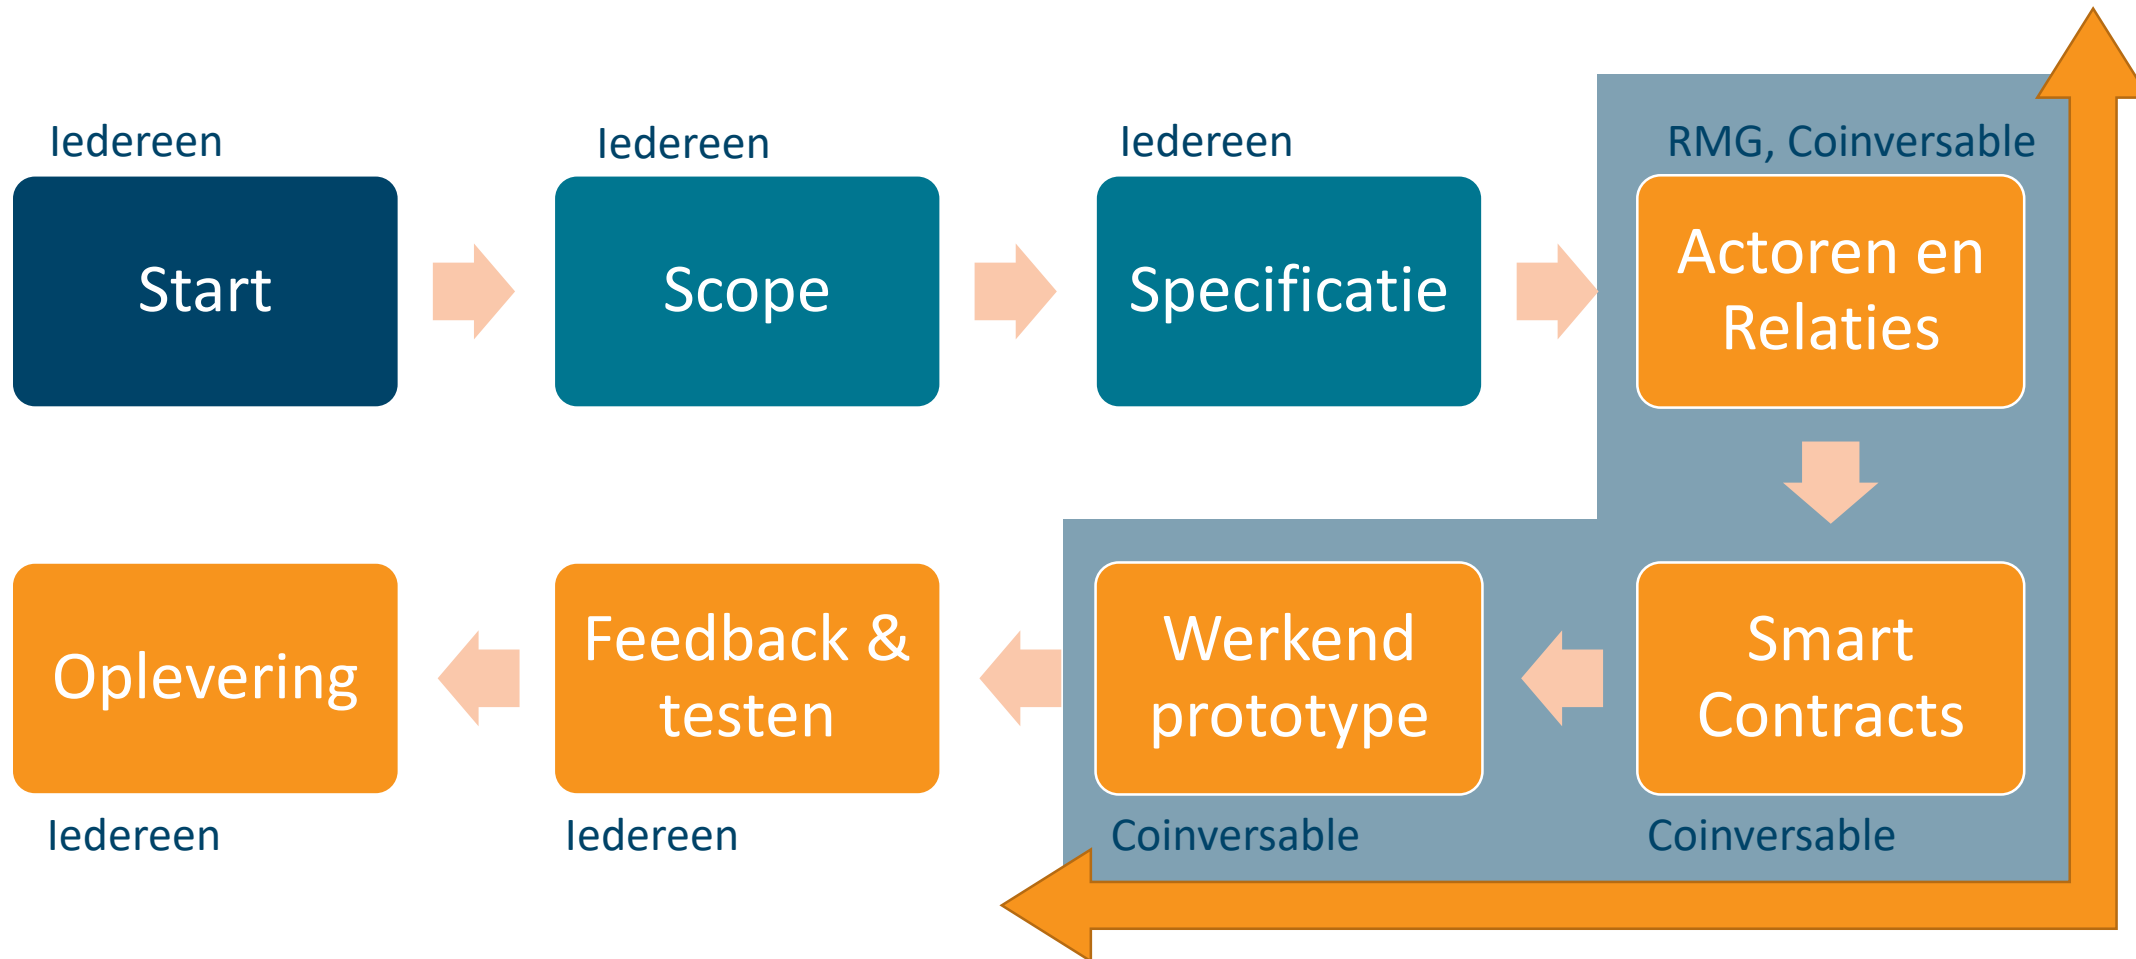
Iedereen
Start

Iedereen
Scope

Iedereen
Specificatie

RMG, Coinversable
Actoren en Relaties

Smart Contracts
Coinversable

Werkend prototype
Coinversable

Feedback & testen
Iedereen

Oplevering
Iedereen